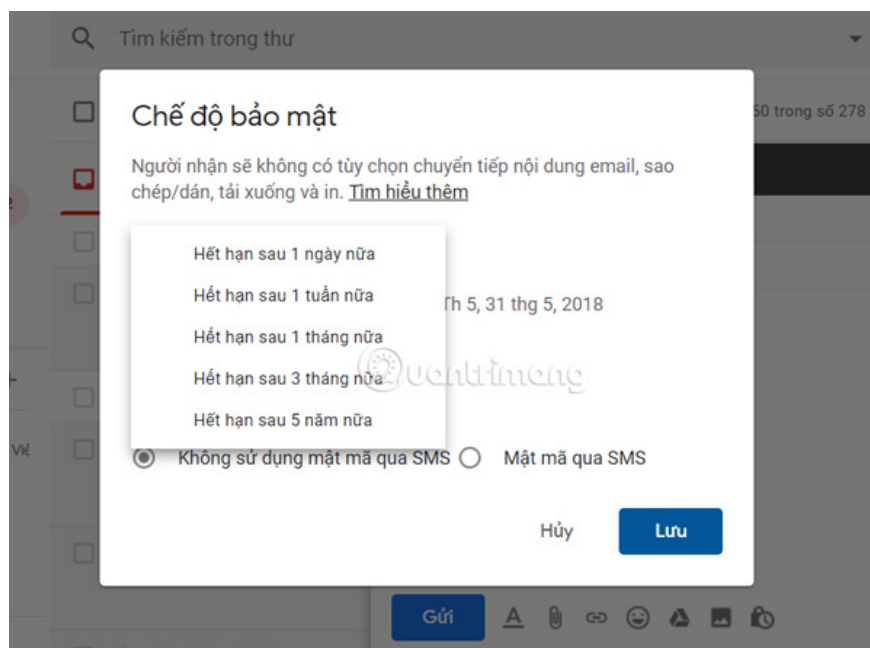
Tìm kiếm trong thư

50 trong số 278

Chế độ bảo mật

Người nhận sẽ không có tùy chọn chuyển tiếp nội dung email, sao chép/dán, tải xuống và in. Tìm hiểu thêm

Hết hạn sau 1 ngày nữa

Hết hạn sau 1 tuần nữa

Hết hạn sau 1 tháng nữa

Hết hạn sau 3 tháng nữa

Hết hạn sau 5 năm nữa

Th 5, 31 thg 5, 2018

quantrimang

Không sử dụng mật mã qua SMS

Mật mã qua SMS

Hủy

Lưu

Việ

Gửi